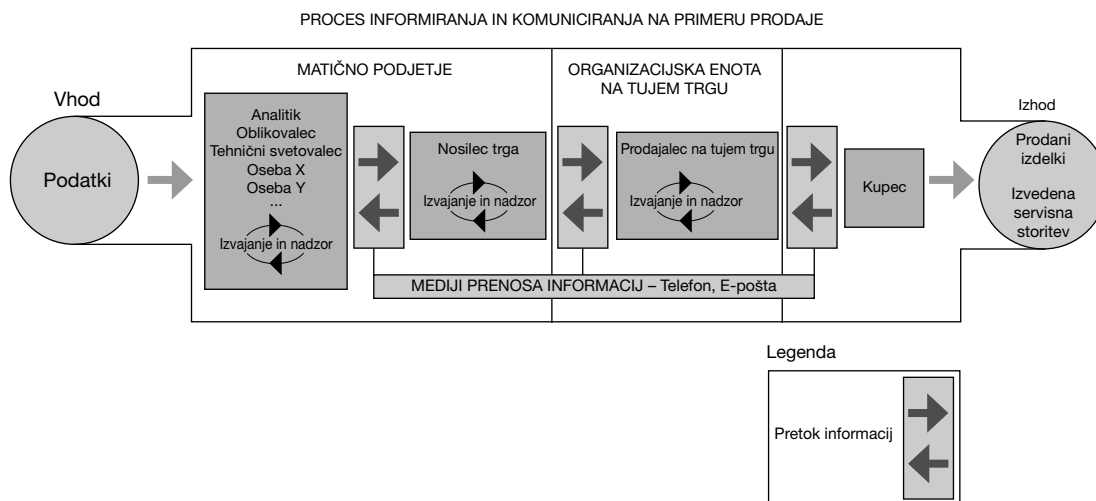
PROCES INFORMIRANJA IN KOMUNICIRANJA NA PRIMERU PRODAJE

MATIČNO PODJETJE

ORGANIZACIJSKA ENOTA NA TUJEM TRGU

Vhod

Podatki

Analitik
Oblikovalec
Tehnični svetovalec
Oseba X
Oseba Y
...
Izvajanje in nadzor

Nosilec trga
Izvajanje in nadzor

Prodajalec na tujem trgu
Izvajanje in nadzor

Kupec

Izhod

Prodani izdelki

Izvedena servisna storitev

MEDIJI PRENOSA INFORMACIJ – Telefon, E-pošta

Legenda

Pretok informacij